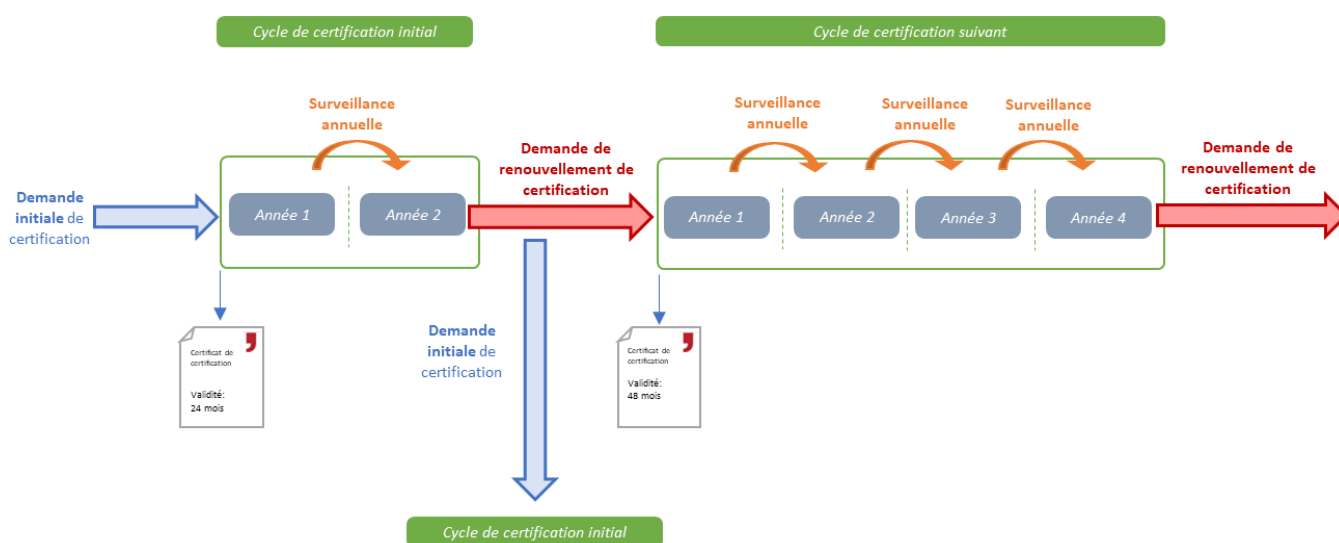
Cycle de certification initial

Cycle de certification suivant

Surveillance annuelle

Demande initiale de certification

Année 1

Année 2

Demande de renouvellement de certification

Surveillance annuelle

Surveillance annuelle

Surveillance annuelle

Année 1

Année 2

Année 3

Année 4

Demande de renouvellement de certification

Certificat de certification

Validité: 24 mois

Demande initiale de certification

Certificat de certification

Validité: 48 mois

Cycle de certification initial